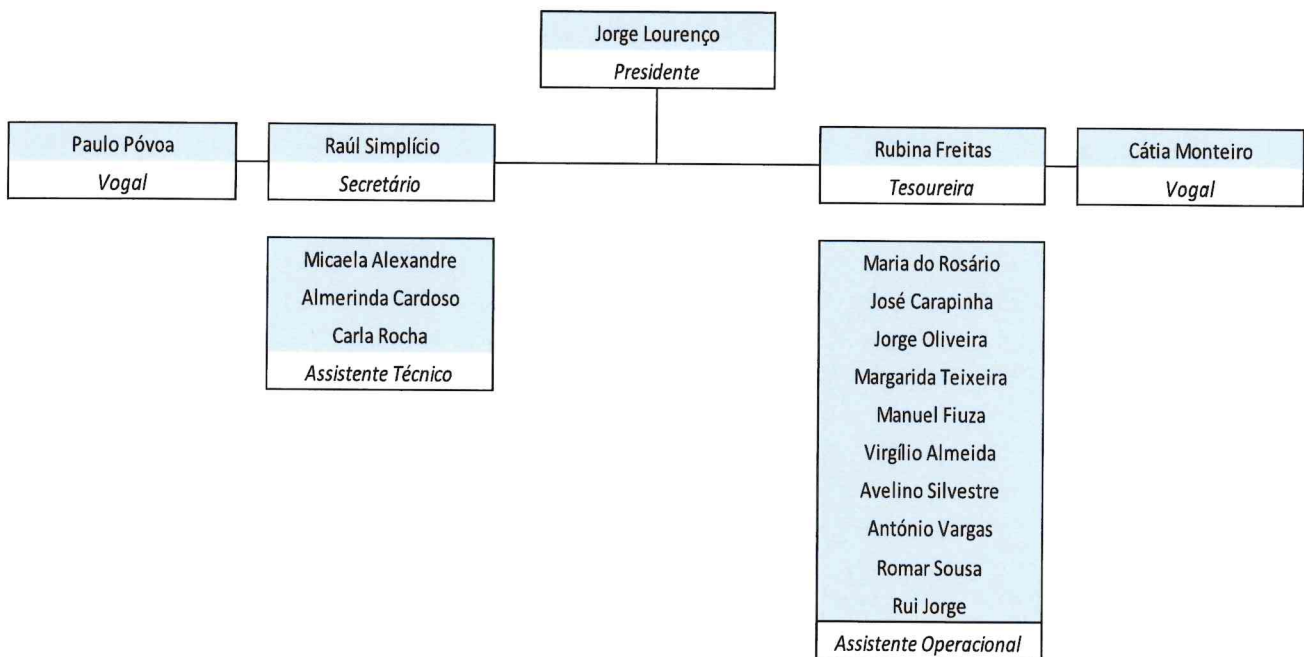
Jorge Lourenço
Presidente

Paulo Póvoa
Vogal

Raúl Simplício
Secretário

Rubina Freitas
Tesoureira

Cátia Monteiro
Vogal

Micaela Alexandre
Almerinda Cardoso
Carla Rocha
Assistente Técnico

Maria do Rosário
José Carapinha
Jorge Oliveira
Margarida Teixeira
Manuel Fiuza
Virgílio Almeida
Avelino Silvestre
António Vargas
Romar Sousa
Rui Jorge
Assistente Operacional